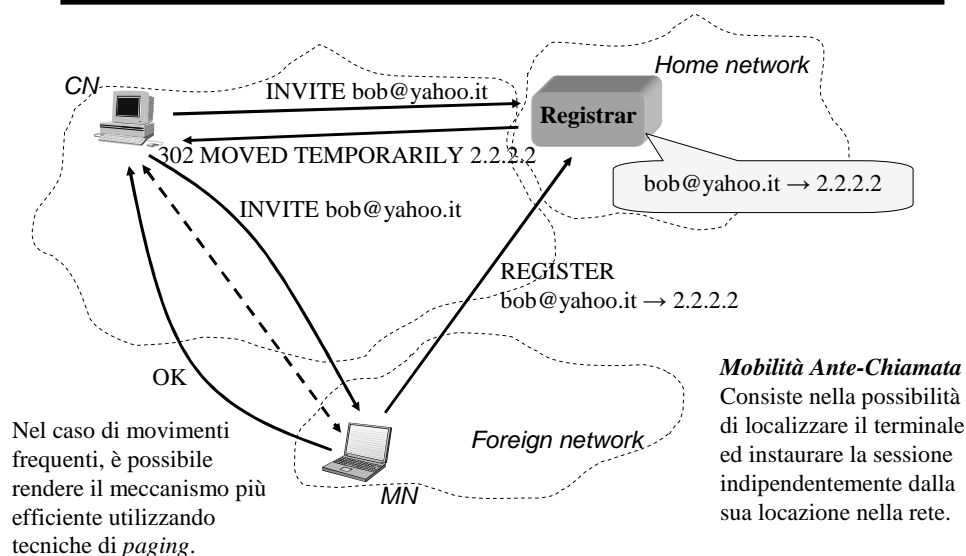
CN

INVITE bob@yahoo.it

Home network

Registrar

302 MOVED TEMPORARILY 2.2.2.2

bob@yahoo.it → 2.2.2.2

INVITE bob@yahoo.it

REGISTER
bob@yahoo.it → 2.2.2.2

OK

***Mobilità Ante-Chiamata***
Consiste nella possibilità di localizzare il terminale ed instaurare la sessione indipendentemente dalla sua locazione nella rete.

Nel caso di movimenti frequenti, è possibile rendere il meccanismo più efficiente utilizzando tecniche di *paging*.

Foreign network

MN